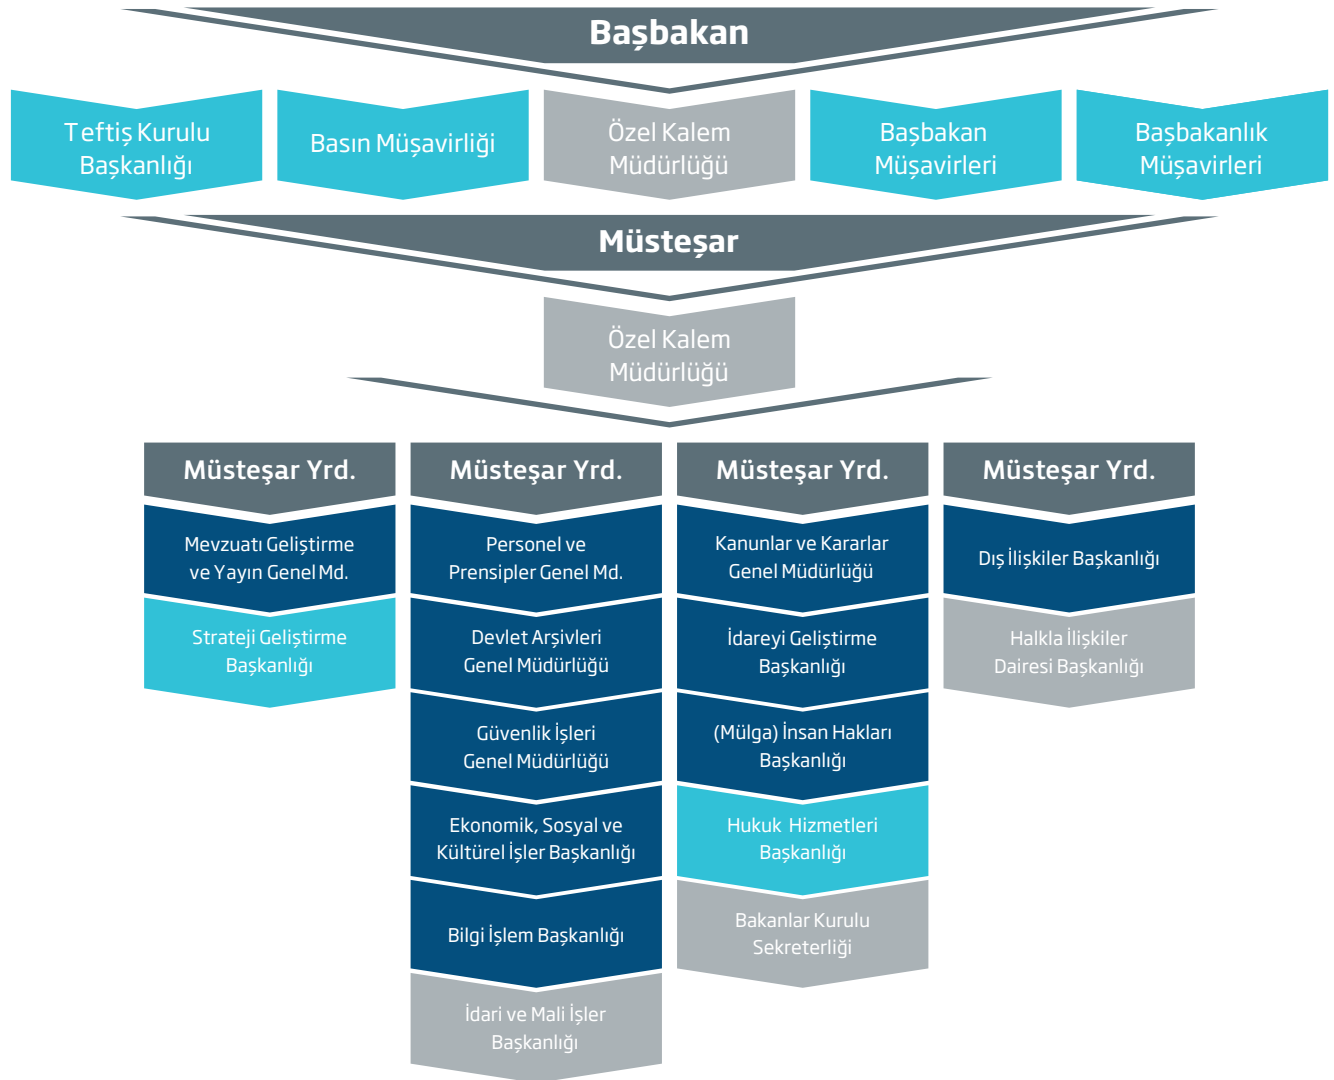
Başbakan

Teftiş Kurulu Başkanlığı

Basın Müşavirliği

Özel Kalem Müdürlüğü

Başbakan Müşavirleri

Başbakanlık Müşavirleri

Müsteşar

Özel Kalem Müdürlüğü

Müsteşar Yrd.

Mevzuatı Geliştirme ve Yayın Genel Md.

Strateji Geliştirme Başkanlığı

Müsteşar Yrd.

Personel ve Prensipler Genel Md.

Devlet Arşivleri Genel Müdürlüğü

Güvenlik İşleri Genel Müdürlüğü

Ekonomik, Sosyal ve Kültürel İşler Başkanlığı

Bilgi İşlem Başkanlığı

İdari ve Mali İşler Başkanlığı

Müsteşar Yrd.

Kanunlar ve Kararlar Genel Müdürlüğü

İdareyi Geliştirme Başkanlığı

(Mülga) İnsan Hakları Başkanlığı

Hukuk Hizmetleri Başkanlığı

Bakanlar Kurulu Sekreterliği

Müsteşar Yrd.

Dış İlişkiler Başkanlığı

Halkla İlişkiler Dairesi Başkanlığı